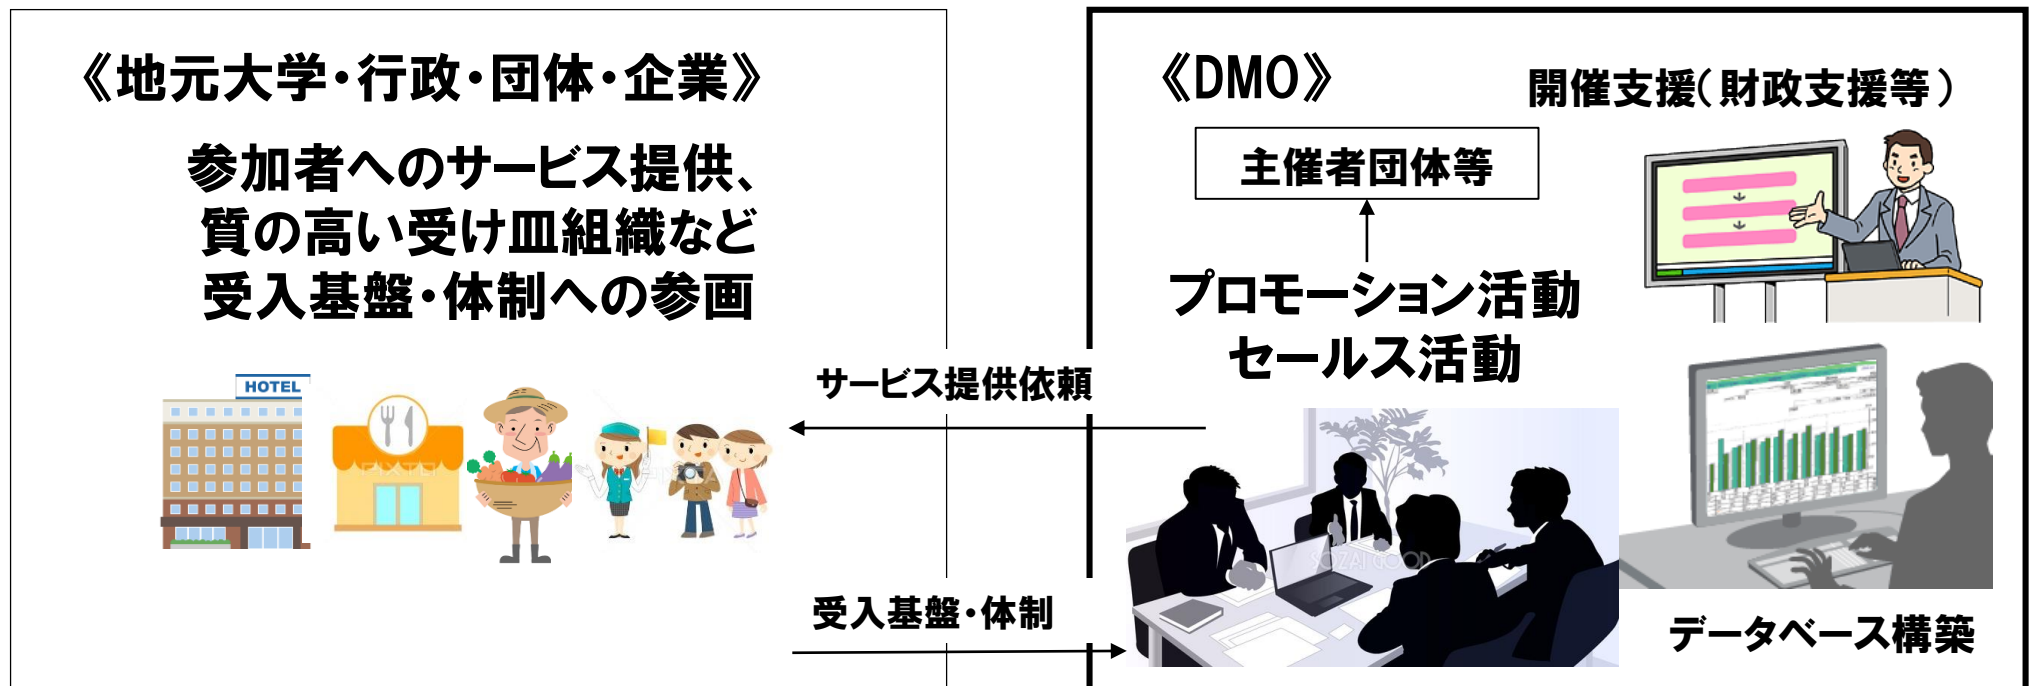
《地元大学・行政・団体・企業》

参加者へのサービス提供、質の高い受け皿組織など受入基盤・体制への参画

HOTEL

サービス提供依頼

受入基盤・体制

《DMO》

開催支援（財政支援等）

主催者団体等

プロモーション活動
セールス活動

データベース構築